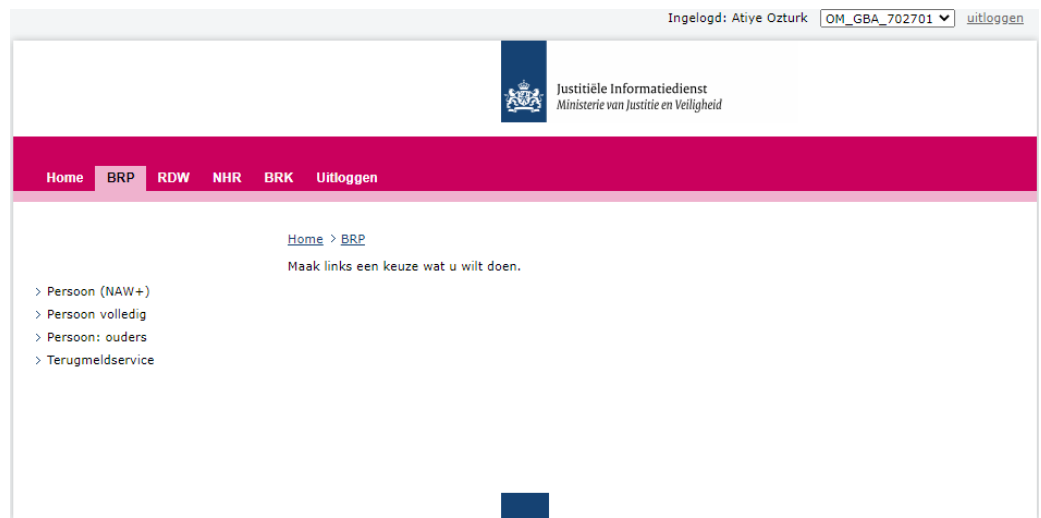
Ingelogd: Atiye Ozturk OM_GBA_702701 uitloggen

Justitiële Informatiedienst
Ministerie van Justitie en Veiligheid

Home BRP RDW NHR BRK Uitloggen

Home > BRP

Maak links een keuze wat u wilt doen.

> Persoon (NAW+)
> Persoon volledig
> Persoon: ouders
> Terugmeldservice